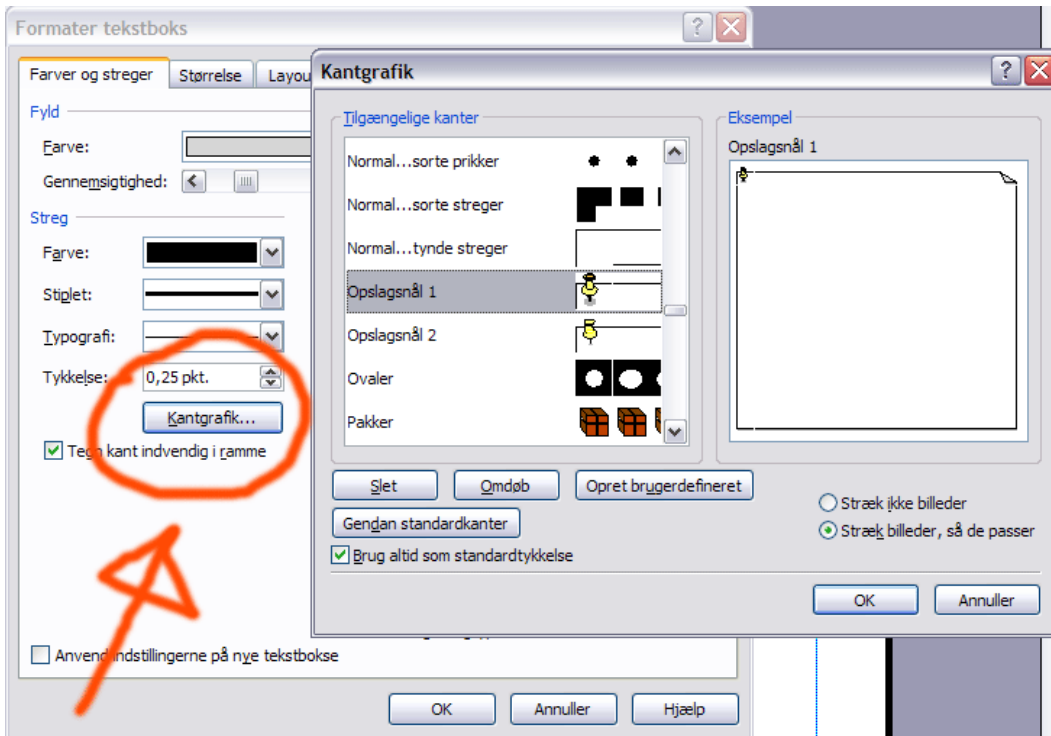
Formater tekstboks

Farver og streger | Størrelse | Layou

Fyld

Farve:

Gennemsigtighed:

Streg

Farve:

Stiplet:

Typografi:

Tykkelse: 0,25 pkt.

Kantgrafik...

Tegn kant indvendig i ramme

Anvend indstillingerne på nye tekstbokse

OK | Annuller | Hjælp

Kantgrafik

Tilgængelige kanter

Normal...sorte prikker

Normal...sorte streger

Normal...tynde streger

Opslagsnål 1

Opslagsnål 2

Ovaler

Pakker

Eksempel

Opslagsnål 1

Slet | Omdøb | Opret brugerdefineret

Gendan standardkanter

Stræk ikke billeder

Stræk billeder, så de passer

Brug altid som standardtykkelse

OK | Annuller